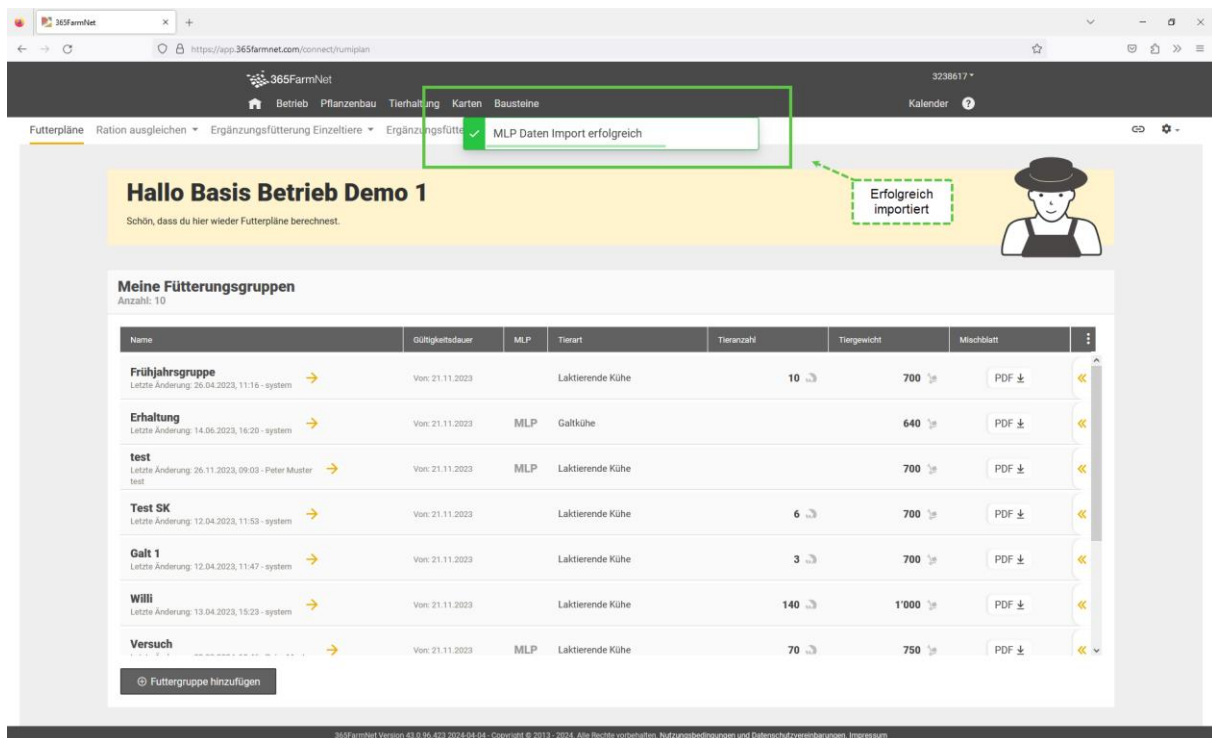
365FarmNet

https://app.365farmnet.com/connect/rumiplan

365FarmNet

3238617

Betrieb Pflanzenbau Tierhaltung Karten Bausteine

Kalender

Futterpläne Ration ausgleichen Ergänzungsfütterung Einzeltiere Ergänzungsfütte

MLP Daten Import erfolgreich

Erfolgreich importiert

Hallo Basis Betrieb Demo 1

Schön, dass du hier wieder Futterpläne berechnest.

Meine Fütterungsgruppen

Anzahl: 10

| Name | Gültigkeitsdauer | MLP | Tierart | Tieranzahl | Tiergewicht | Mischblatt |
|---|---|---|---|---|---|---|
| Frühjahrsgruppe Letzte Änderung: 26.04.2023, 11:16 - system | Von: 21.11.2023 | | Laktierende Kühe | 10 | 700 | PDF |
| Erhaltung Letzte Änderung: 14.06.2023, 16:20 - system | Von: 21.11.2023 | MLP | Galtkühe | | 640 | PDF |
| test Letzte Änderung: 26.11.2023, 09:03 - Peter Muster test | Von: 21.11.2023 | MLP | Laktierende Kühe | | 700 | PDF |
| Test SK Letzte Änderung: 12.04.2023, 11:53 - system | Von: 21.11.2023 | | Laktierende Kühe | 6 | 700 | PDF |
| Galt 1 Letzte Änderung: 12.04.2023, 11:47 - system | Von: 21.11.2023 | | Laktierende Kühe | 3 | 700 | PDF |
| Willi Letzte Änderung: 13.04.2023, 15:23 - system | Von: 21.11.2023 | | Laktierende Kühe | 140 | 1'000 | PDF |
| Versuch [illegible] | Von: 21.11.2023 | MLP | Laktierende Kühe | 70 | 750 | PDF |

Futtergruppe hinzufügen

365FarmNet Version 43.0.96.423 2024-04-04 - Copyright © 2013 - 2024. Alle Rechte vorbehalten. Nutzungsbedingungen und Datenschutzvereinbarungen. Impressum